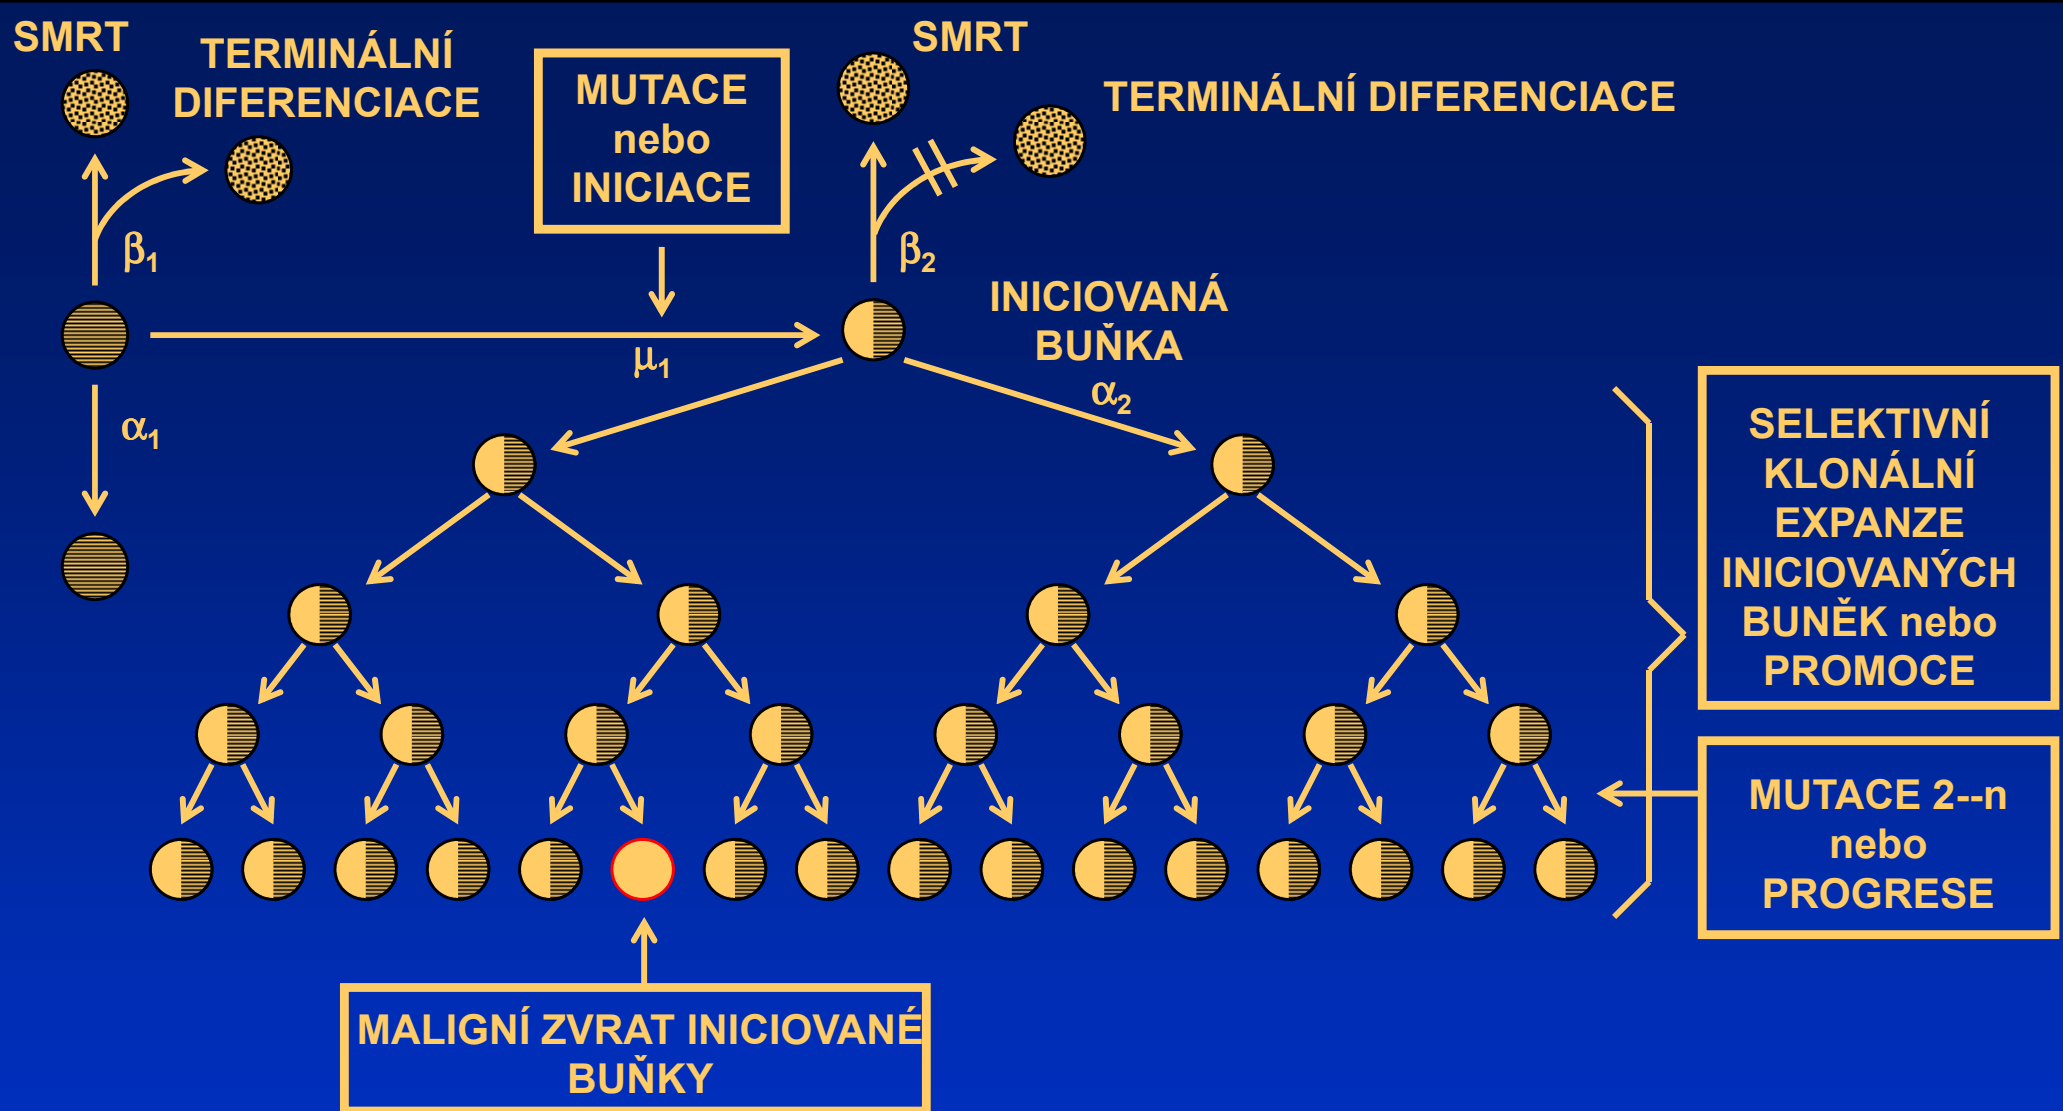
SMRT

TERMINÁLNÍ DIFERENCIACE

MUTACE nebo INICIACE

SMRT

TERMINÁLNÍ DIFERENCIACE

$\beta_1$

$\beta_2$

INICIOVANÁ BUŇKA

$\mu_1$

$\alpha_1$

$\alpha_2$

SELEKTIVNÍ KLONÁLNÍ EXPANZE INICIOVANÝCH BUNĚK nebo PROMOCE

MUTACE 2--n nebo PROGRESE

MALIGNÍ ZVRAT INICIOVANÉ BUŇKY